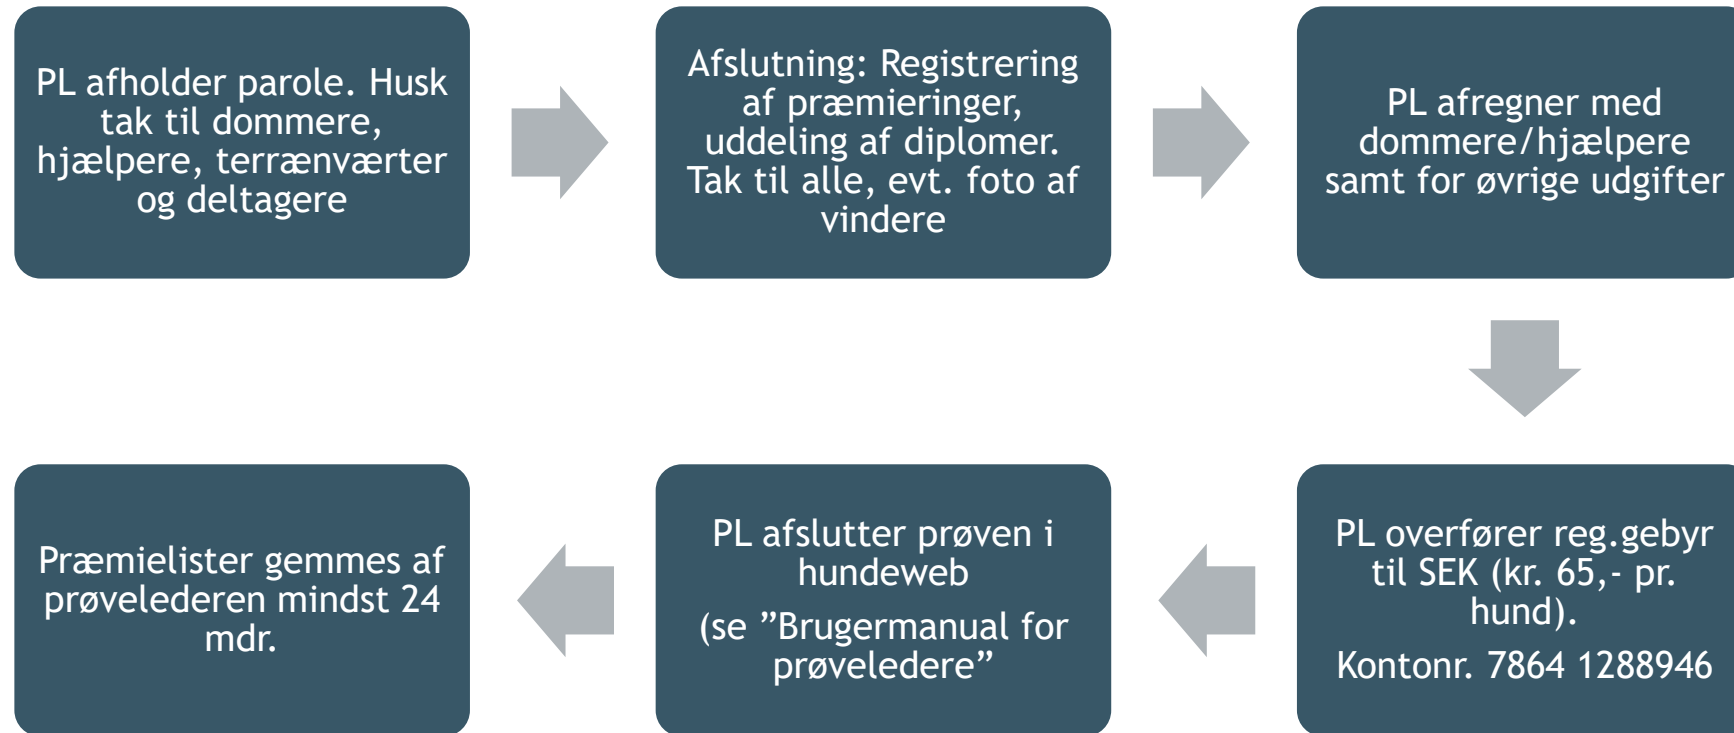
PL afholder parole. Husk tak til dommere, hjælpere, terrænværter og deltagere

Afslutning: Registrering af præmieringer, uddeling af diplomer. Tak til alle, evt. foto af vindere

PL afregner med dommere/hjælpere samt for øvrige udgifter

PL overfører reg.gebyr til SEK (kr. 65,- pr. hund).

Kontonr. 7864 1288946

PL afslutter prøven i hundeweb

(se ”Brugermanual for prøveledere”

Præmielister gemmes af prøvelederen mindst 24 mdr.